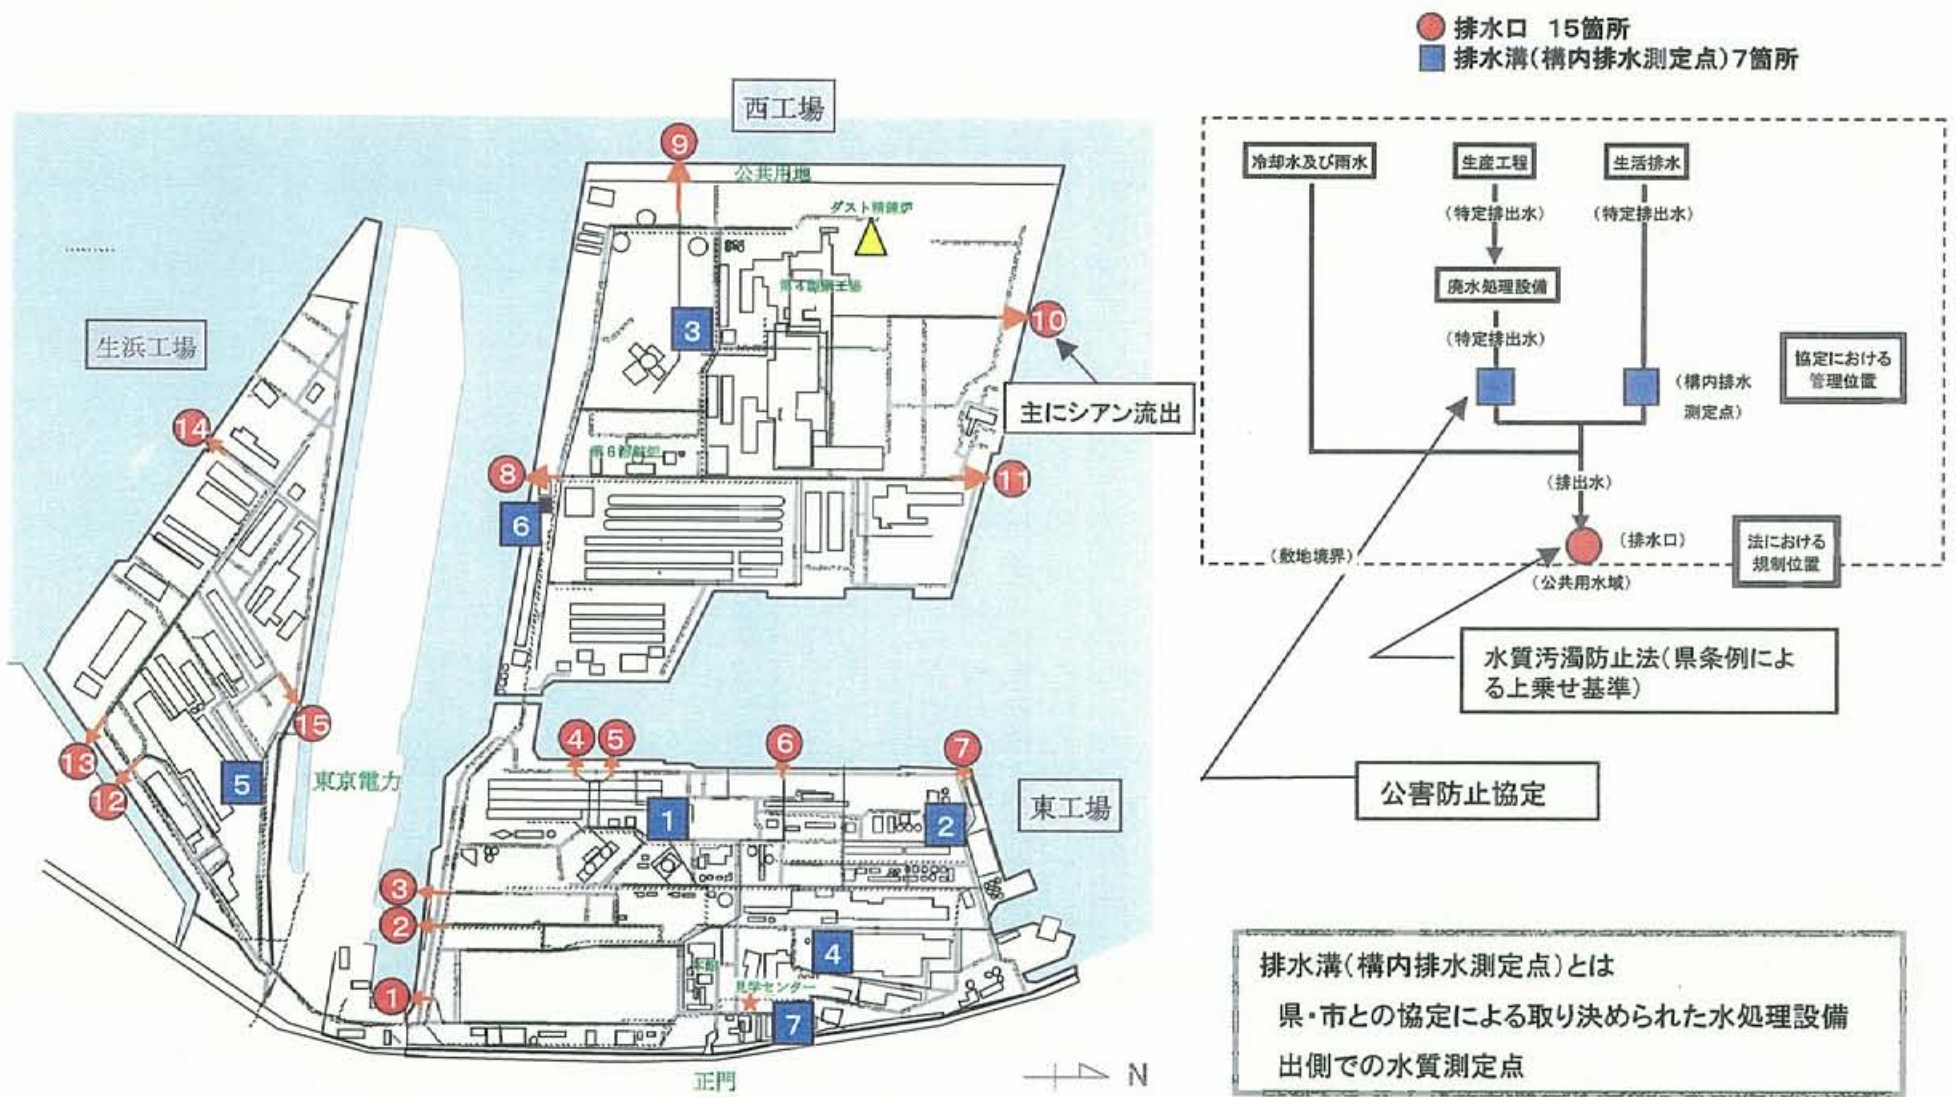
排水口 15箇所
排水溝(構内排水測定点)7箇所

西工場
9
公共用地
ダスト精錬炉
第4製鋼工場
3
10
主にシアン流出
第6製鋼
8
11
6

生浜工場
14
15
13
12
5
東京電力

4 5 6 7
1
2
東工場
3
2
4
1
見学センター
7
正門
N

冷却水及び雨水
生産工程
生活排水
(特定排出水)
(特定排出水)
廃水処理設備
(特定排出水)
(構内排水測定点)
協定における管理位置
(排出水)
(敷地境界)
(排水口)
(公共用水域)
法における規制位置

水質汚濁防止法(県条例による上乗せ基準)

公害防止協定

排水溝(構内排水測定点)とは
県・市との協定による取り決められた水処理設備出側での水質測定点